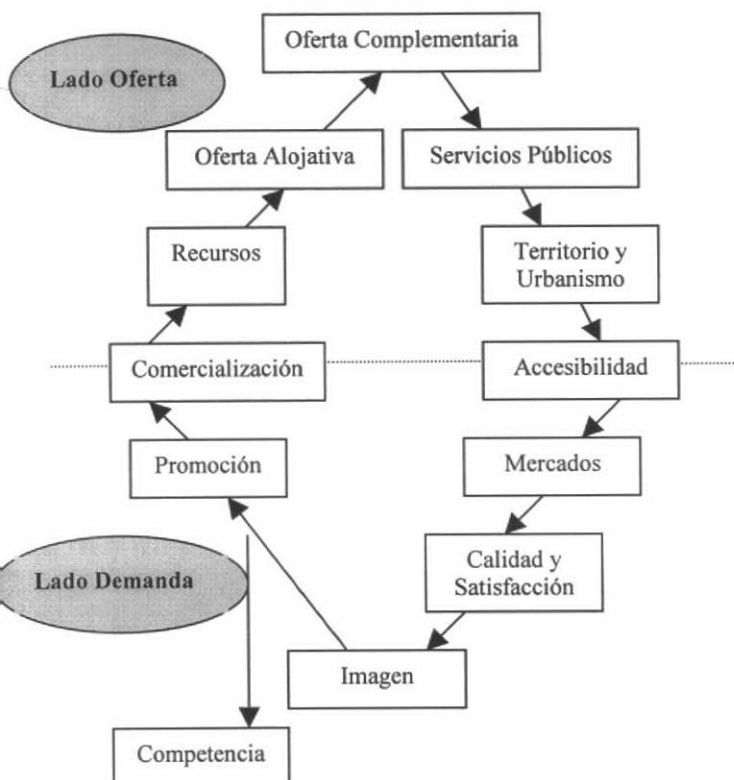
Lado Oferta

Oferta Complementaria

Oferta Alojativa

Servicios Públicos

Recursos

Territorio y Urbanismo

Comercialización

Accesibilidad

Promoción

Mercados

Lado Demanda

Calidad y Satisfacción

Imagen

Competencia